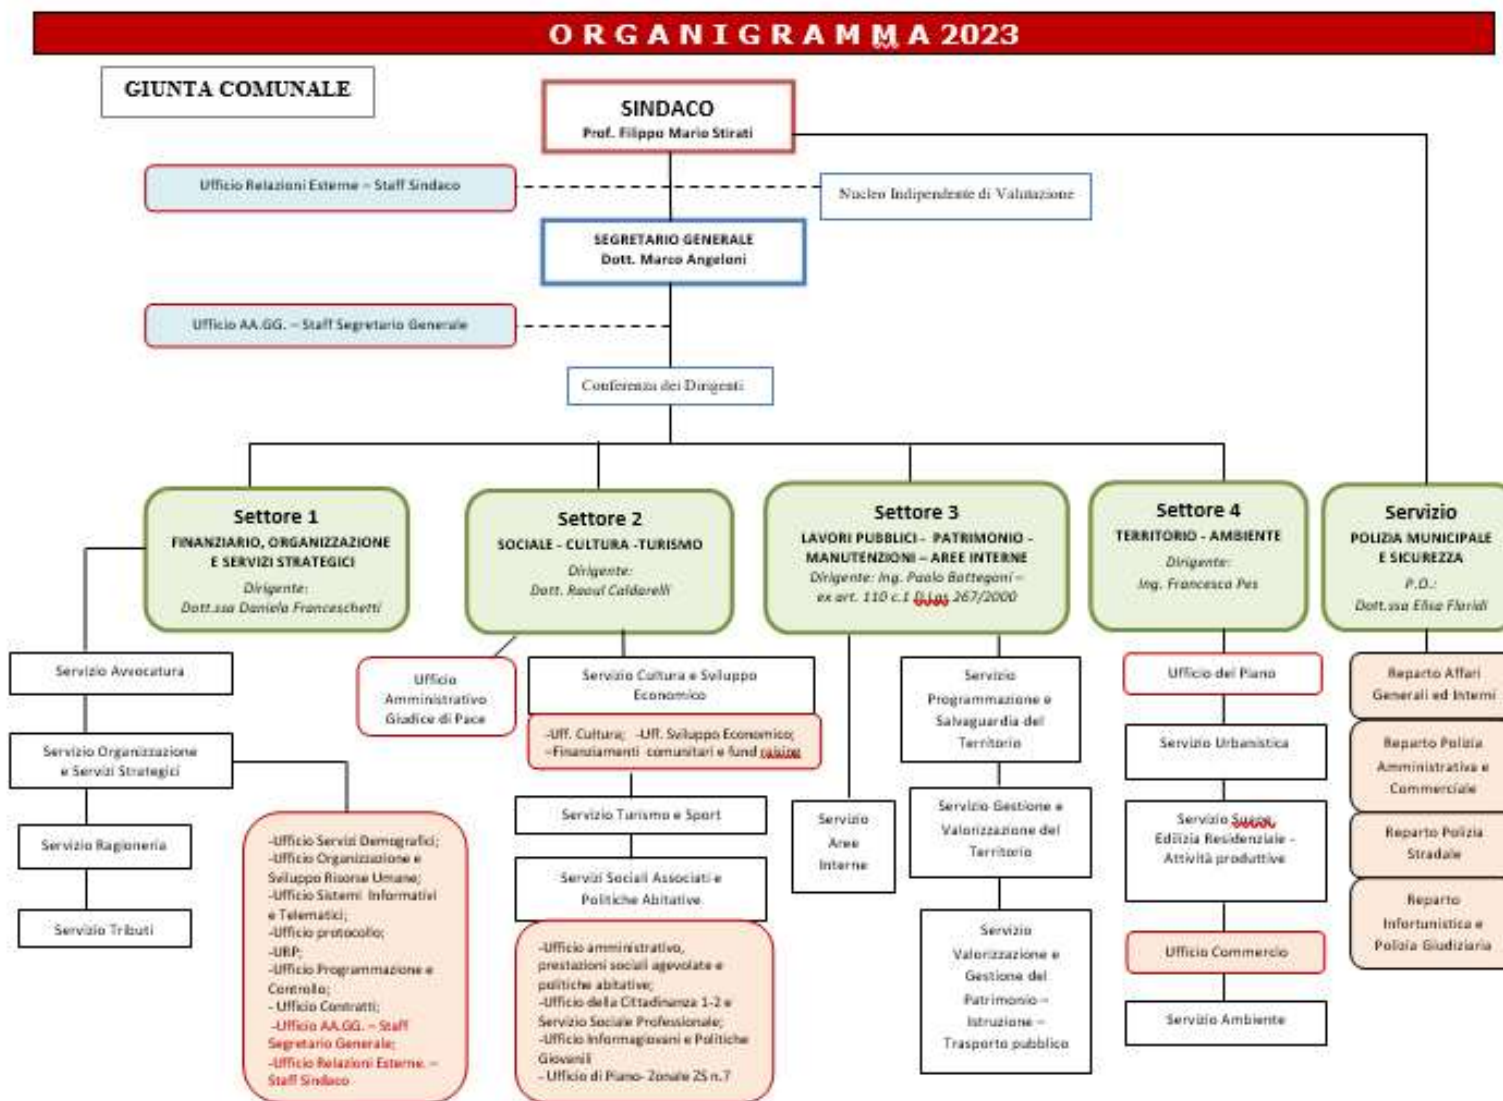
ORGANIGRAMMA 2023

GIUNTA COMUNALE

SINDACO
Prof. Filippo Mario Stirati

Ufficio Relazioni Esterne – Staff Sindaco

Nucleo Indipendente di Valutazione

SEGRETARIO GENERALE
Dott. Marco Angeloni

Ufficio AA.GG. – Staff Segretario Generale

Conferenza dei Dirigenti

Settore 1
FINANZIARIO, ORGANIZZAZIONE E SERVIZI STRATEGICI
Dirigente:
Dott.ssa Daniela Franceschetti

Settore 2
SOCIALE - CULTURA -TURISMO
Dirigente:
Dott. Raoul Caldarelli

Settore 3
LAVORI PUBBLICI - PATRIMONIO - MANUTENZIONI – AREE INTERNE
Dirigente: Ing. Paolo Bottegoni – ex art. 110 c.1 D.Lgs 267/2000

Settore 4
TERRITORIO - AMBIENTE
Dirigente:
Ing. Francesca Pes

Servizio
POLIZIA MUNICIPALE E SICUREZZA
P.O.:
Dott.ssa Elisa Floridi

Servizio Avvocatura

Servizio Organizzazione e Servizi Strategici

Servizio Ragioneria

Servizio Tributi

-Ufficio Servizi Demografici;
-Ufficio Organizzazione e Sviluppo Risorse Umane;
-Ufficio Sistemi Informativi e Telematici;
-Ufficio protocollo;
-URP;
-Ufficio Programmazione e Controllo;
- Ufficio Contratti;
-Ufficio AA.GG. – Staff Segretario Generale;
-Ufficio Relazioni Esterne – Staff Sindaco

Ufficio Amministrativo Giudice di Pace

Servizio Cultura e Sviluppo Economico

-Uff. Cultura; -Uff. Sviluppo Economico;
-Finanziamenti comunitari e fund raising

Servizio Turismo e Sport

Servizi Sociali Associati e Politiche Abitative

-Ufficio amministrativo, prestazioni sociali agevolate e politiche abitative;
-Ufficio della Cittadinanza 1-2 e Servizio Sociale Professionale;
-Ufficio Informagiovani e Politiche Giovanili
- Ufficio di Piano- Zonale ZS n.7

Servizio Aree Interne

Servizio Programmazione e Salvaguardia del Territorio

Servizio Gestione e Valorizzazione del Territorio

Servizio Valorizzazione e Gestione del Patrimonio – Istruzione – Trasporto pubblico

Ufficio del Piano

Servizio Urbanistica

Servizio Suape, Edilizia Residenziale - Attività produttive

Ufficio Commercio

Servizio Ambiente

Reparto Affari Generali ed Interni

Reparto Polizia Amministrativa e Commerciale

Reparto Polizia Stradale

Reparto Infortunistica e Polizia Giudiziaria